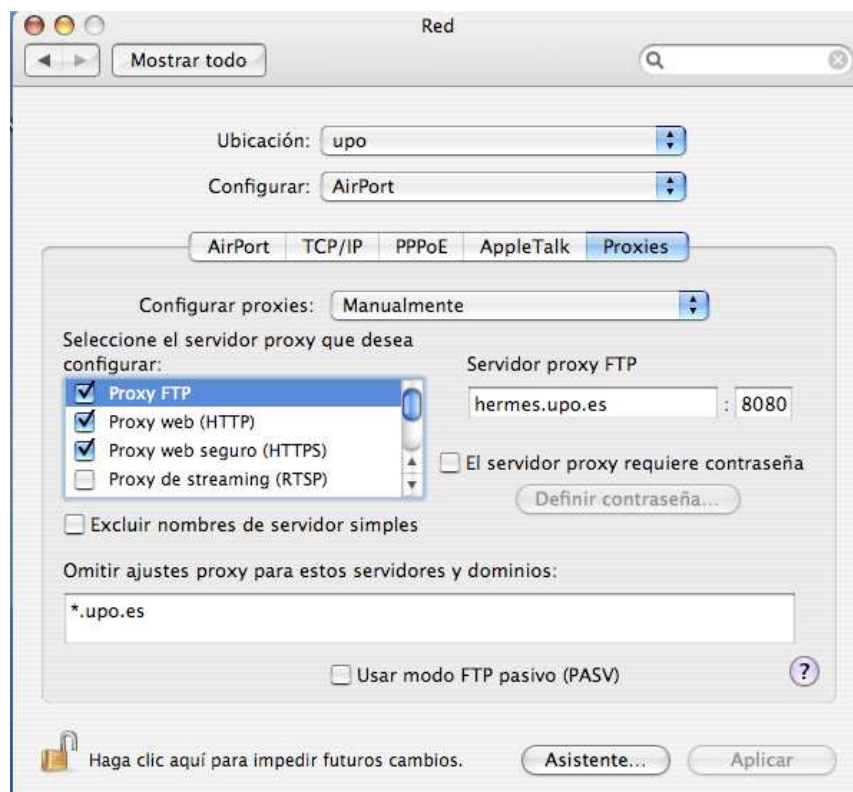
Red

Mostrar todo

Ubicación: upo

Configurar: AirPort

AirPort | TCP/IP | PPPoE | AppleTalk | Proxies

Configurar proxies: Manualmente

Seleccione el servidor proxy que desea configurar:

Proxy FTP
Proxy web (HTTP)
Proxy web seguro (HTTPS)
Proxy de streaming (RTSP)

Servidor proxy FTP

hermes.upo.es : 8080

El servidor proxy requiere contraseña

Definir contraseña...

Excluir nombres de servidor simples

Omitir ajustes proxy para estos servidores y dominios:

*.upo.es

Usar modo FTP pasivo (PASV)

?

Haga clic aquí para impedir futuros cambios.

Asistente...

Aplicar